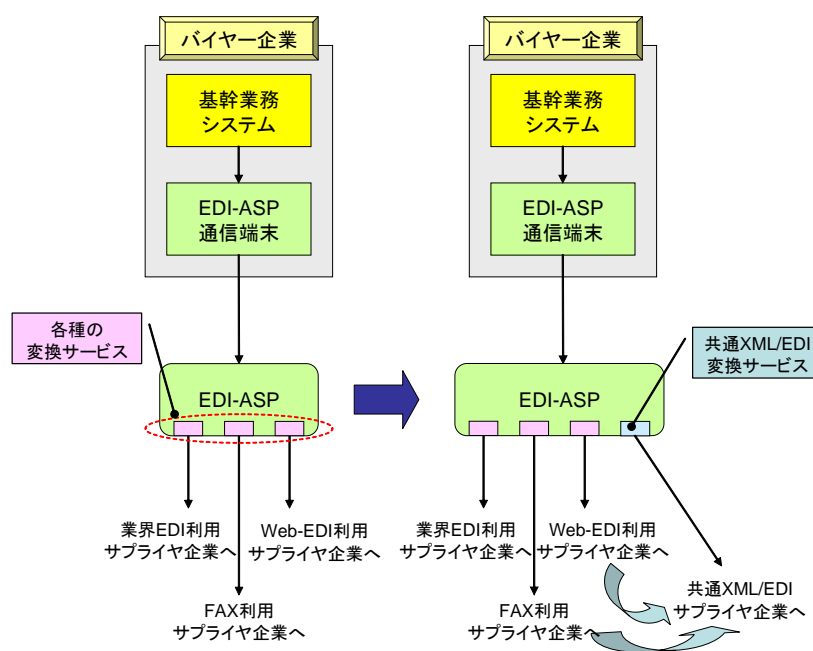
バイヤー企業

基幹業務
システム

EDI-ASP
通信端末

各種の
変換サービス

EDI-ASP

業界EDI利用
サプライヤ企業へ

Web-EDI利用
サプライヤ企業へ

FAX利用
サプライヤ企業へ

バイヤー企業

基幹業務
システム

EDI-ASP
通信端末

共通XML/EDI
変換サービス

EDI-ASP

業界EDI利用
サプライヤ企業へ

Web-EDI利用
サプライヤ企業へ

FAX利用
サプライヤ企業へ

共通XML/EDI
サプライヤ企業へ